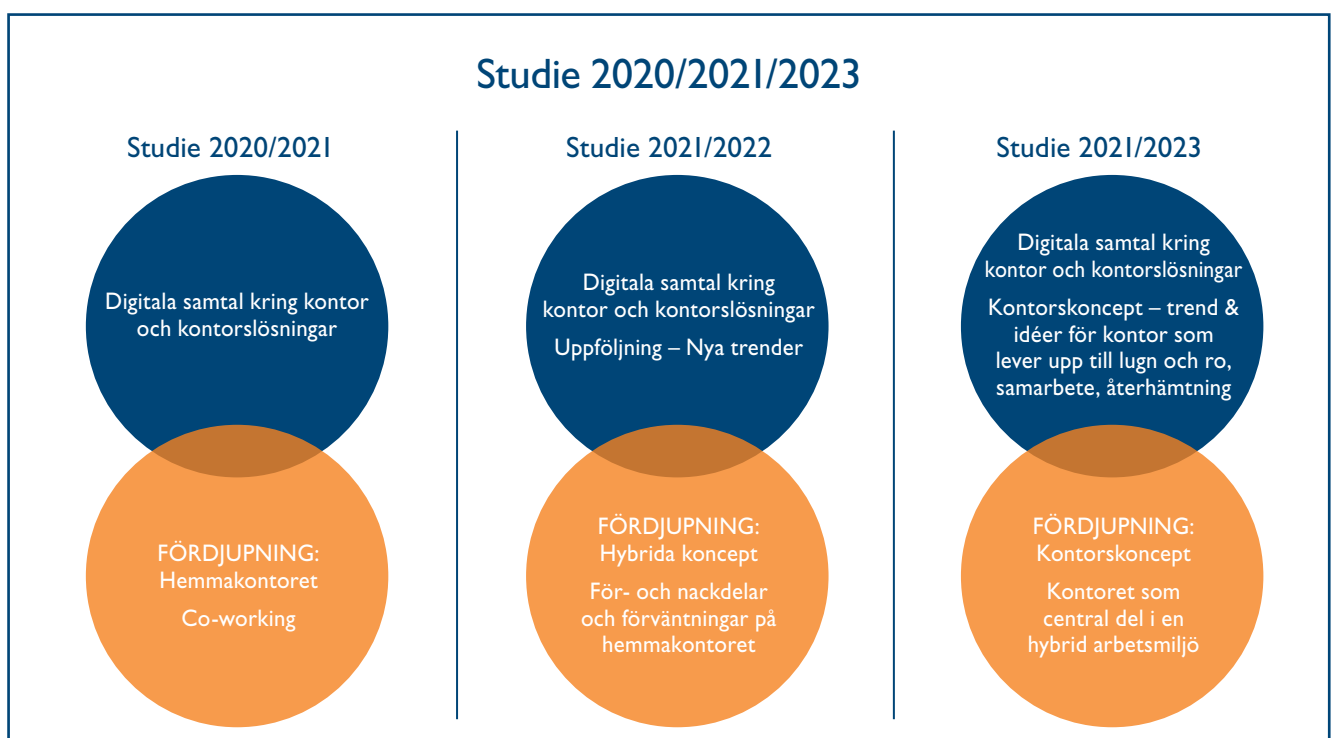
Studie 2020/2021/2023

Studie 2020/2021

Digitala samtal kring kontor och kontorslösningar

FÖRDJUPNING:
Hemmakontoret

Co-working

Studie 2021/2022

Digitala samtal kring kontor och kontorslösningar

Uppföljning – Nya trender

FÖRDJUPNING:
Hybrida koncept

För- och nackdelar och förväntningar på hemmakontoret

Studie 2021/2023

Digitala samtal kring kontor och kontorslösningar

Kontorskoncept – trend & idéer för kontor som lever upp till lugn och ro, samarbete, återhämtning

FÖRDJUPNING:
Kontorskoncept

Kontoret som central del i en hybrid arbetsmiljö